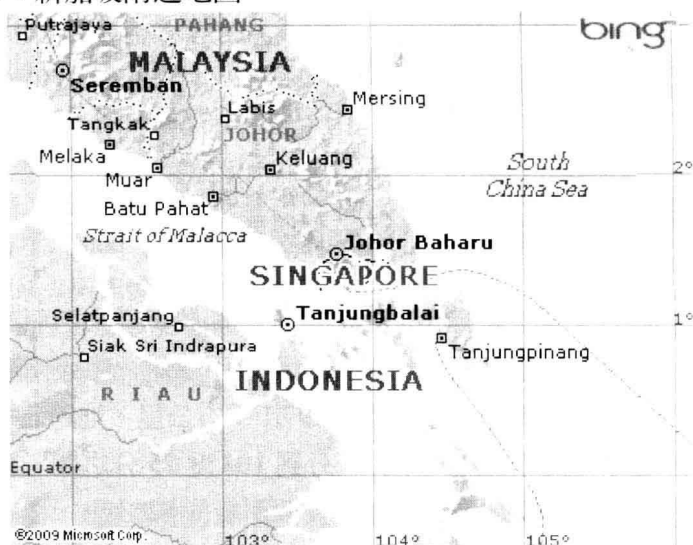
Putrajaya PAHANG
bing
MALAYSIA
Seremban
Labis
Mersing
Tangkak
JOHOR
Melaka
Keluang
South China Sea
2°
Muar
Batu Pahat
Strait of Malacca
Johor Baharu
SINGAPORE
Selatpanjang
Tanjungbalai
1°
Siak Sri Indrapura
Tanjungpinang
RIAU
INDONESIA
Equator
©2009 Microsoft Corp.
103°
104°
105°